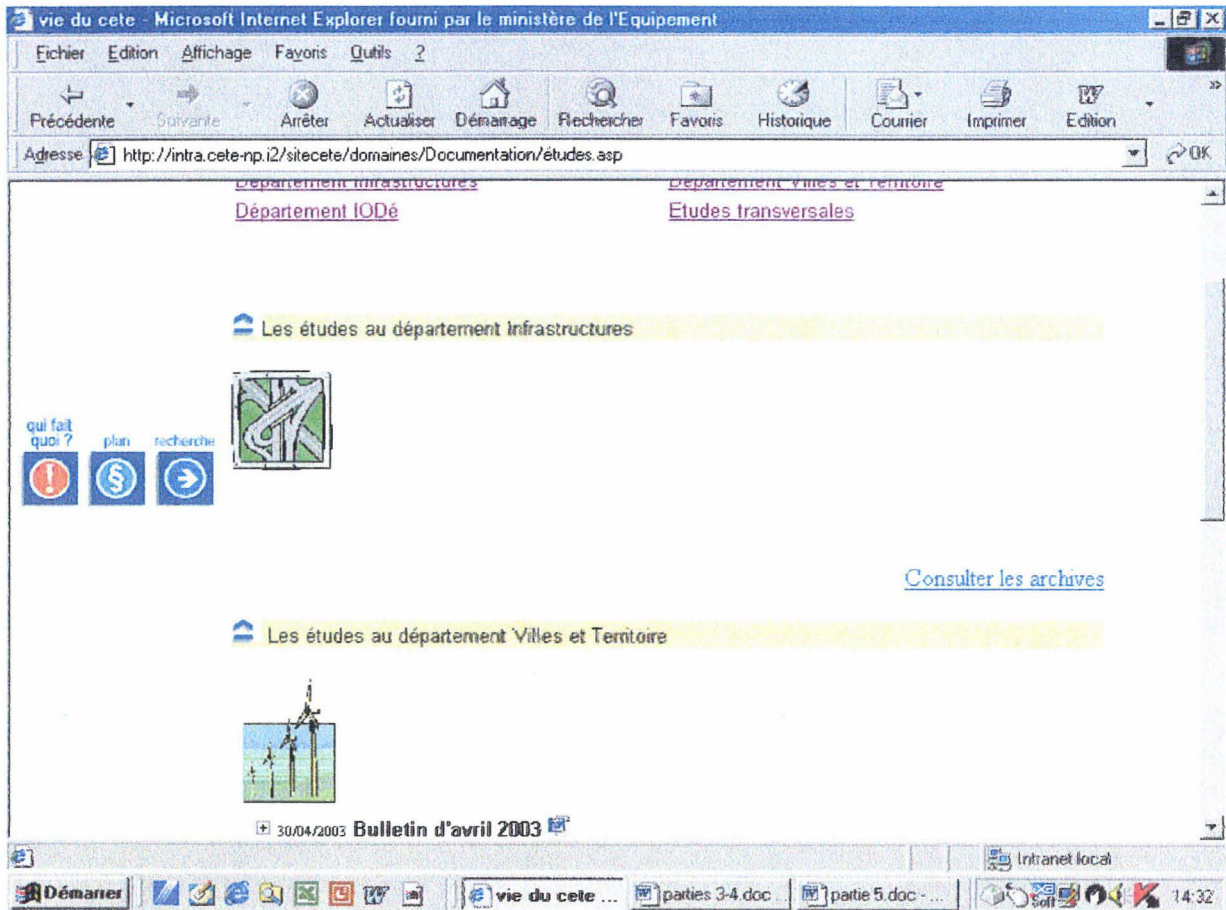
vie du cete - Microsoft Internet Explorer fourni par le ministère de l'Equipement

Fichier Edition Affichage Favoris Outils ?

Précédente Suivante Arrêter Actualiser Démarrage Rechercher Favoris Historique Courrier Imprimer Edition

Adresse http://intra.cete-np.i2/sitecete/domaines/Documentation/études.asp OK

Département Infrastructures Département Villes et Territoire

Département IODé Etudes transversales

Les études au département Infrastructures

qui fait quoi ? plan recherche

Consulter les archives

Les études au département Villes et Territoire

30/04/2003 Bulletin d'avril 2003

Intranet local

Démarrer vie du cete ... parties 3-4.doc partie 5.doc - ... 14:32